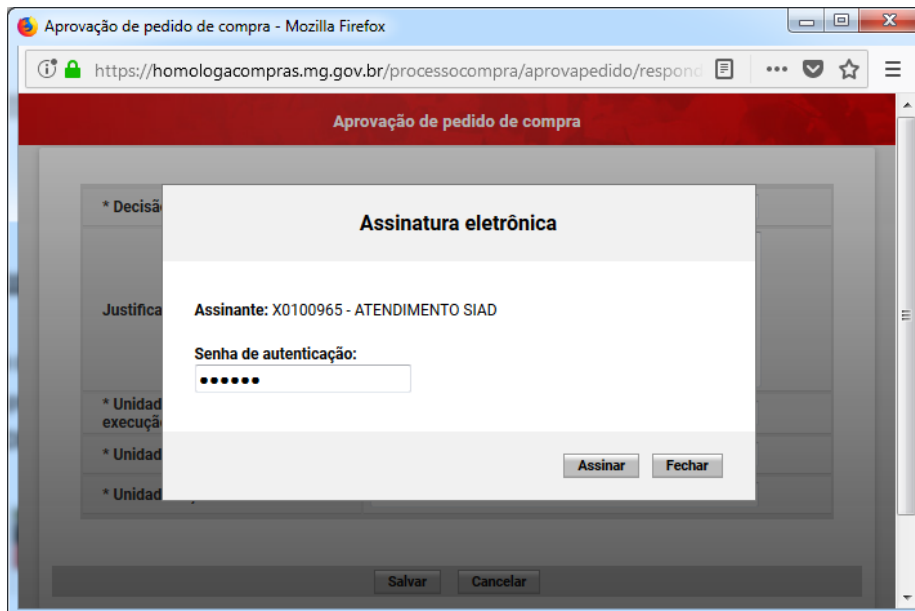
Aprovação de pedido de compra - Mozilla Firefox

https://homologacompras.mg.gov.br/processocompra/aprovapedido/respond

Aprovação de pedido de compra

* Decisã

Justifica

* Unidad execuçã

* Unidad

* Unidad

Assinatura eletrônica

Assinante: X0100965 - ATENDIMENTO SIAD

Senha de autenticação:

••••••

Assinar

Fechar

Salvar

Cancelar